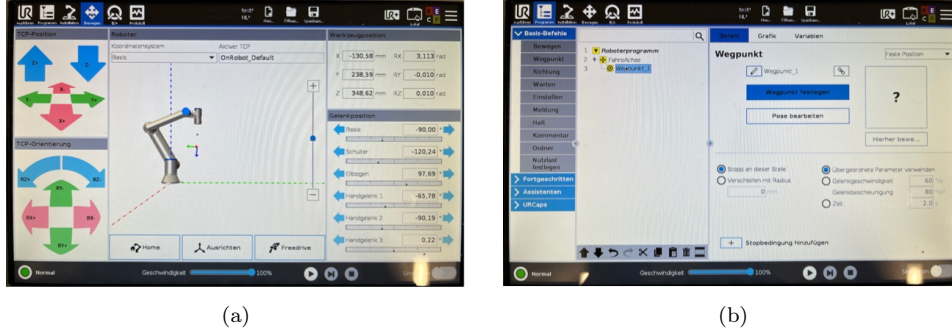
TCP-Position

Z+

Z-

X-

Y-

Y+

X+

TCP-Orientierung

RZ+

RX-

RZ-

RX+

RY-

RY+

Roboter

Koordinatensystem

Basis

Aktiver TCP

OnRobot_Default

Home

Ausrichten

Freedrive

Werkzeugposition

X -130,58 mm RX 3,113 rad

Y 238,59 mm RY -0,010 rad

Z 348,62 mm RZ 0,010 rad

Gelenkposition

Basis -90,00

Schulter -120,24

Ellbogen 97,69

Handgelenk 1 -65,78

Handgelenk 2 -90,19

Handgelenk 3 0,22

Normal

Geschwindigkeit 100%

(a)

Basis-Befehle

Bewegen

Wegpunkt

Richtung

Warten

Einstellen

Meldung

Halt

Kommentar

Ordner

Nutzlast festlegen

Fortgeschritten

Assistenten

URCaps

1 Roboterprogramm

2 FahreAchse

3 Wegpunkt_1

Befehl Grafik Variablen

Wegpunkt

Feste Position

Wegpunkt_1

?

Wegpunkt festlegen

Pose bearbeiten

Hierher bewe...

Stoppt an dieser Stelle

Verschleifen mit Radius

0 mm

Übergeordnete Parameter verwenden

Gelenkgeschwindigkeit 60

Gelenkbeschleunigung 80

Zeit 2,0

Stopbedingung hinzufügen

Normal

Geschwindigkeit 100%

(b)